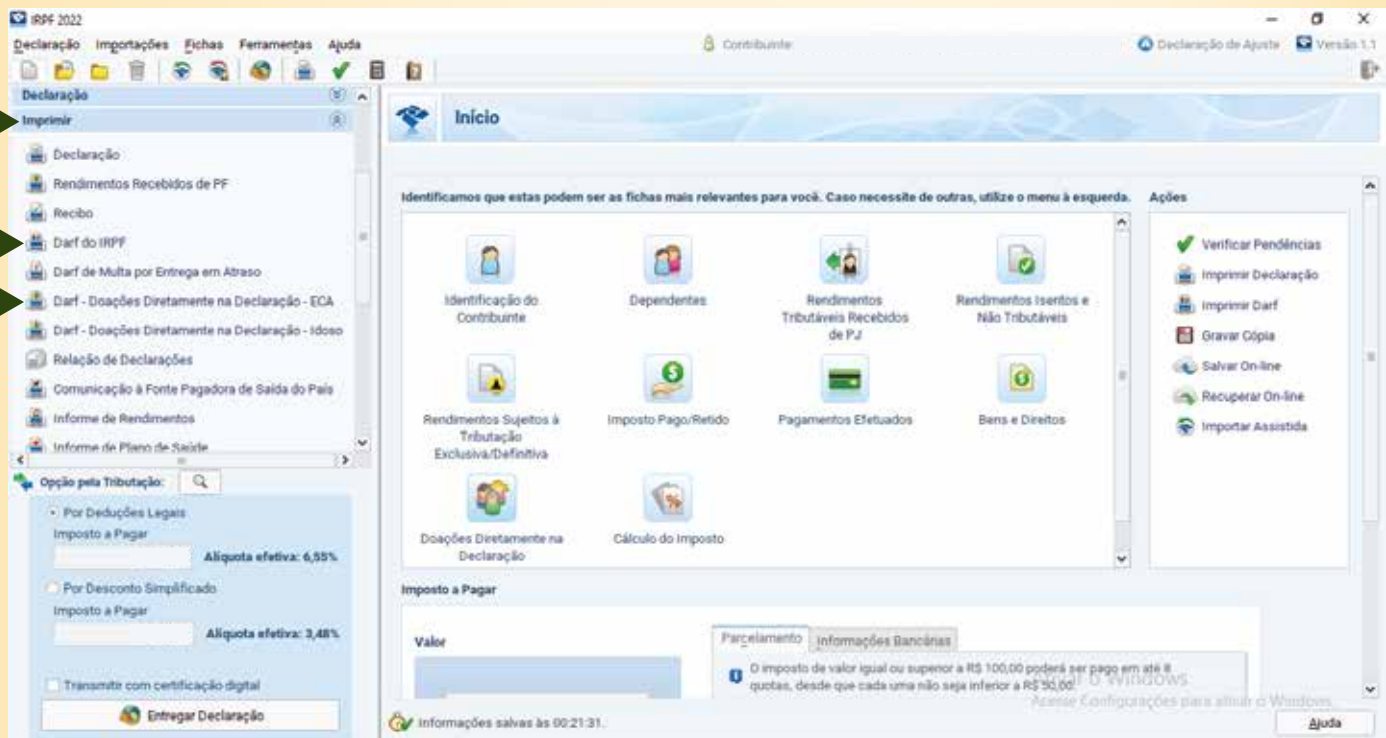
IRPF 2022

Declaração Importações Fichas Ferramentas Ajuda

Contribuinte

Declaração de Ajuste Versão 1.1

Declaração

Imprimir

Declaração
Rendimentos Recebidos de PF
Recibo
Darf do IRPF
Darf de Multa por Entrega em Atraso
Darf - Doações Diretamente na Declaração - ECA
Darf - Doações Diretamente na Declaração - Idoso
Relação de Declarações
Comunicação à Fonte Pagadora de Saída do País
Informe de Rendimentos
Informe de Plano de Saúde

Opção pela Tributação:

Por Deduções Legais
Imposto a Pagar
Alíquota efetiva: 6,55%

Por Desconto Simplificado
Imposto a Pagar
Alíquota efetiva: 3,48%

Transmitir com certificação digital

Entregar Declaração

Início

Identificamos que estas podem ser as fichas mais relevantes para você. Caso necessite de outras, utilize o menu à esquerda.

Identificação do Contribuinte
Dependentes
Rendimentos Tributáveis Recebidos de PJ
Rendimentos Isentos e Não Tributáveis
Rendimentos Sujeitos à Tributação Exclusiva/Definitiva
Imposto Pago/Retido
Pagamentos Efetuados
Bens e Direitos
Doações Diretamente na Declaração
Cálculo do Imposto

Ações

Verificar Pendências
Imprimir Declaração
Imprimir Darf
Gravar Cópia
Salvar On-line
Recuperar On-line
Importar Assistida

Imposto a Pagar

Valor

Parcelamento Informações Bancárias

O imposto de valor igual ou superior a R$ 100,00 poderá ser pago em até 8 quotas, desde que cada uma não seja inferior a R$ 50,00.

Ativar o Windows
Acesse Configurações para ativar o Windows.

Informações salvas às 00:21:31.

Ajuda